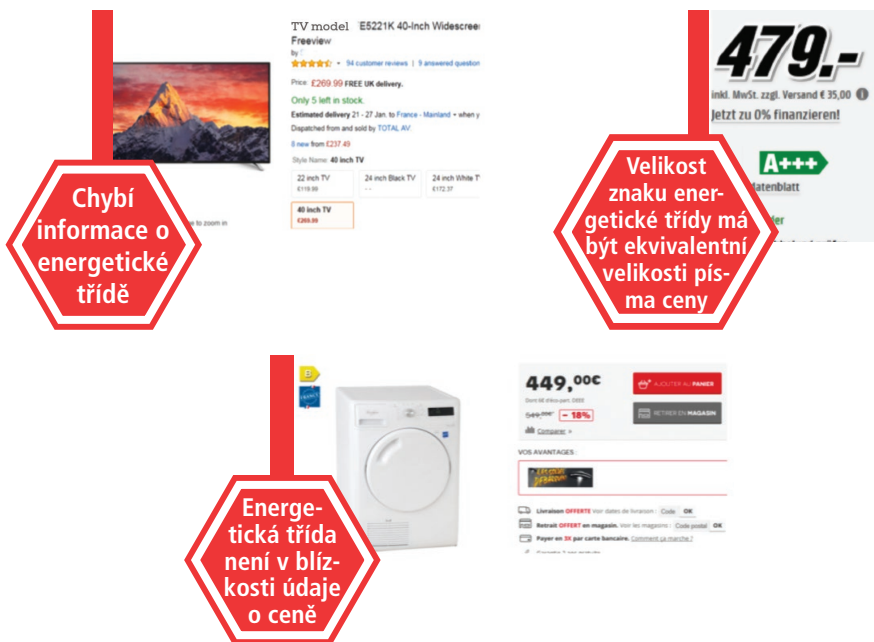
TV model E5221K 40-Inch Widescreen Freeview

by

94 customer reviews | 9 answered questions

Price: £269.99 FREE UK delivery.

Only 5 left in stock.

Estimated delivery 21 - 27 Jan. to France - Mainland • when y

Dispatched from and sold by TOTAL AV

8 new from £237.49

Style Name: 40 inch TV

| 22 inch TV £119.99 | 24 inch Black TV | 24 inch White T £172.37 |
|---|---|---|
| 40 inch TV £269.99 | | |

to zoom in

Chybí informace o energetické třídě

479,-

inkl. MwSt. zzgl. Versand € 35,00

Jetzt zu 0% finanzieren!

A+++

Datenblatt

Velikost znaku energetické třídy má být ekvivalentní velikosti písma ceny

449,00€

AJOUTER AU PANIER

549,00€ - 18%

RETIRER EN MAGASIN

Comparer

VOS AVANTAGES

Livraison OFFERTE Voir les dates de livraison Code OK

Retrait OFFERT en magasin. Voir les magasins Code postal OK

Payer en 3X par carte bancaire. Comment ça marche ?

Energetická třída není v blízkosti údaje o ceně